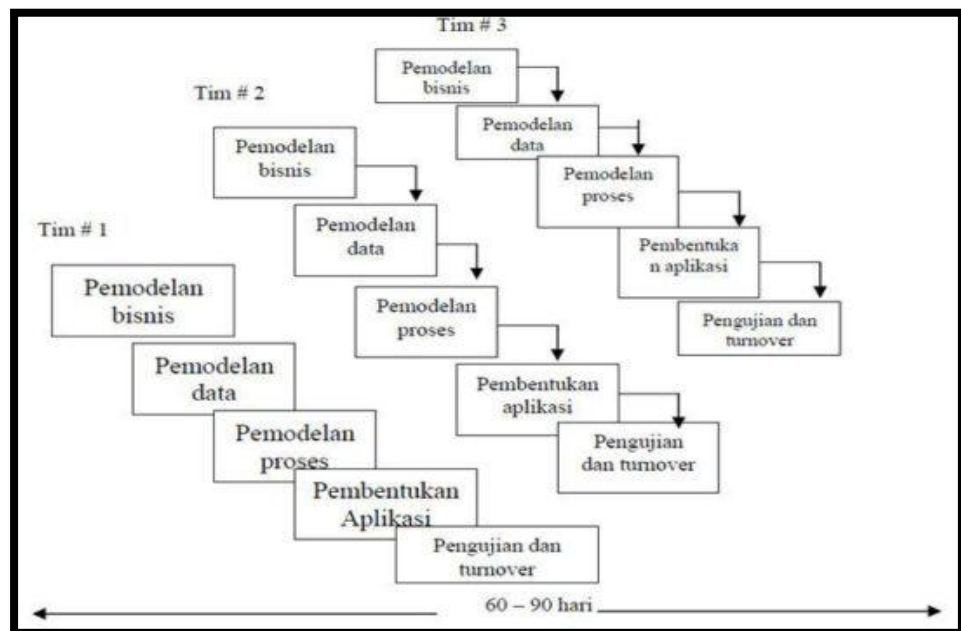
Tim # 3

Pemodelan bisnis

Pemodelan data

Pemodelan proses

Pembentuka n aplikasi

Pengujian dan turnover

Tim # 2

Pemodelan bisnis

Pemodelan data

Pemodelan proses

Pembentukan aplikasi

Pengujian dan turnover

Tim # 1

Pemodelan bisnis

Pemodelan data

Pemodelan proses

Pembentukan Aplikasi

Pengujian dan turnover

60 – 90 hari